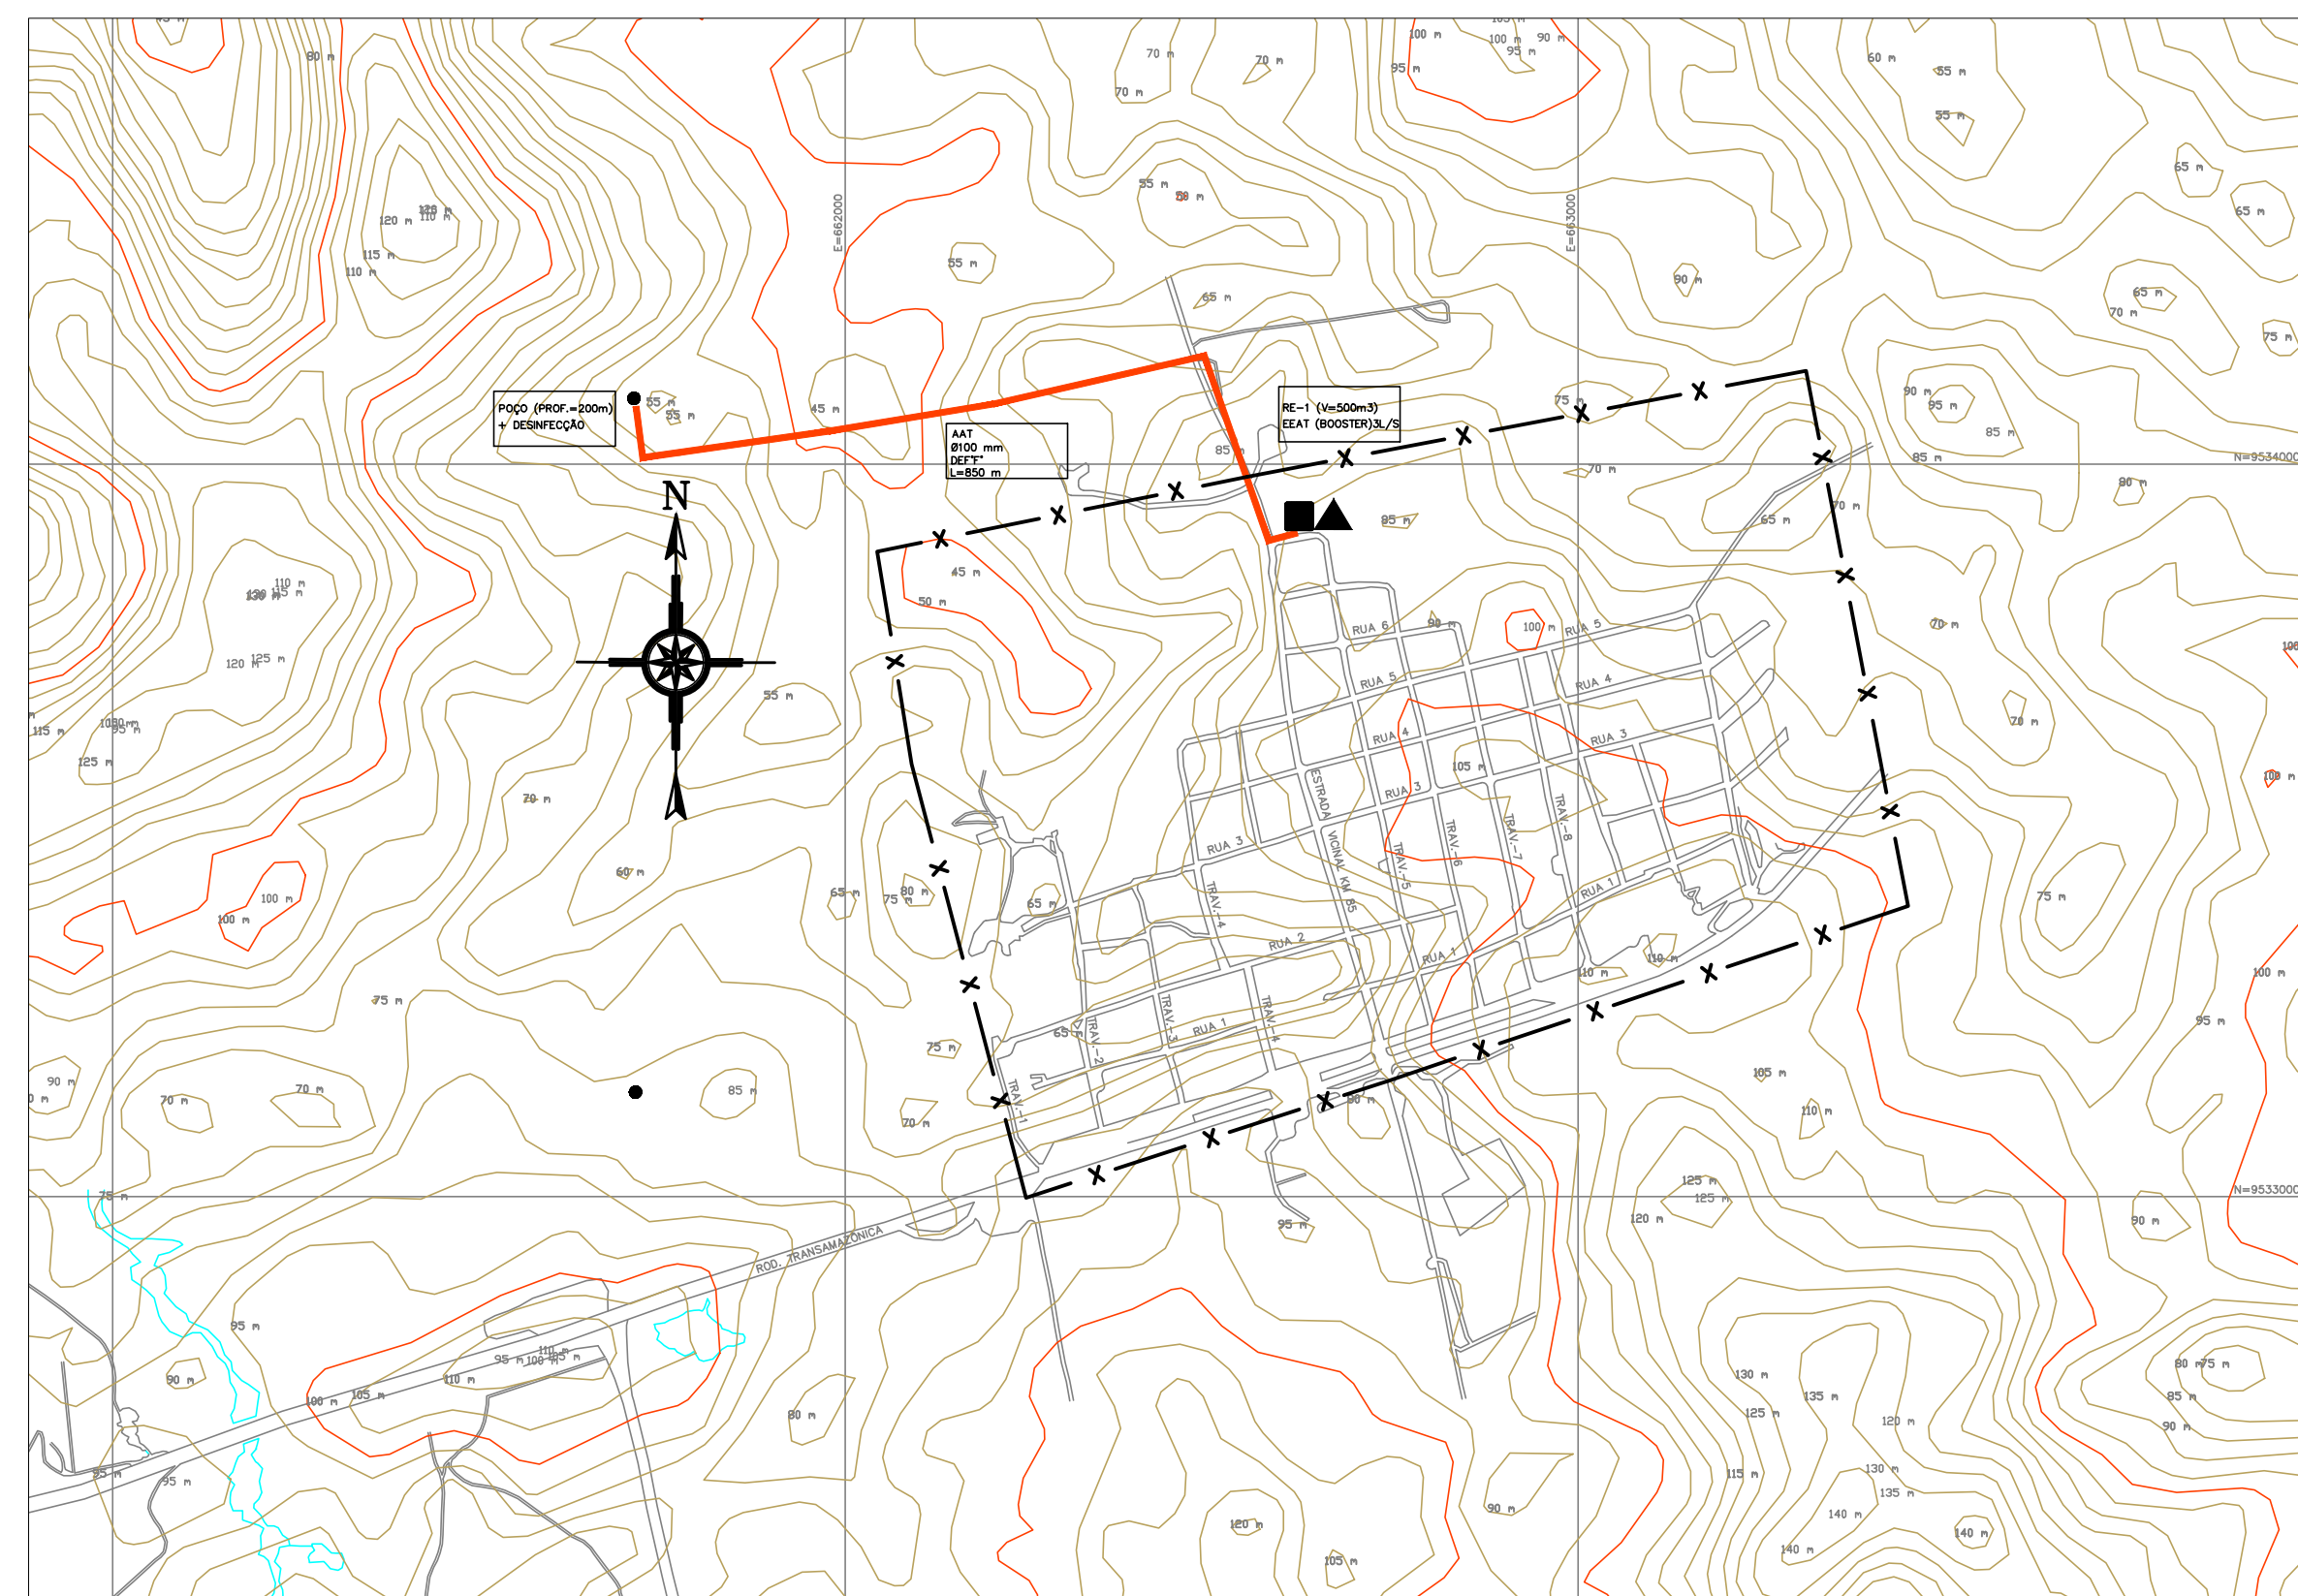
POÇO (PROF.=200m)
+ DESINFECÇÃO

AAT
Ø100 mm
DEF°F°
L=850 m

RE-1 (V=500m3)
EEAT (BOOSTER)3L/S

N

E=662000
E=663000
N=9534000
N=9533000

RUA 6
RUA 5
RUA 5
RUA 4
RUA 4
RUA 3
RUA 3
RUA 3
RUA 2
RUA 1
RUA 1
RUA 1
ESTRADA VICINAL KM 85
TRAV.-1
TRAV.-2
TRAV.-3
TRAV.-4
TRAV.-4
TRAV.-5
TRAV.-6
TRAV.-7
TRAV.-8
ROD. TRANSAMAZONICA

80 m
70 m
70 m
70 m
95 m
100 m
100 m
90 m
95 m
60 m
55 m
55 m
65 m
65 m
65 m
70 m
75 m
120 m
120 m
110 m
115 m
110 m
55 m
58 m
55 m
65 m
90 m
55 m
55 m
45 m
85 m
75 m
90 m
95 m
85 m
85 m
70 m
80 m
45 m
50 m
85 m
65 m
70 m
130 m
110 m
115 m
125 m
120 m
90 m
100 m
55 m
70 m
100 m
105 m
115 m
125 m
100 m
100 m
65 m
75 m
80 m
60 m
75 m
65 m
75 m
110 m
110 m
75 m
100 m
95 m
90 m
70 m
70 m
70 m
85 m
70 m
105 m
110 m
80 m
75 m
95 m
95 m
90 m
95 m
100 m
110 m
105 m
110 m
105 m
100 m
80 m
95 m
95 m
125 m
125 m
120 m
90 m
130 m
135 m
125 m
120 m
80 m
75 m
85 m
90 m
115 m
130 m
135 m
140 m
140 m
140 m
90 m
120 m
105 m